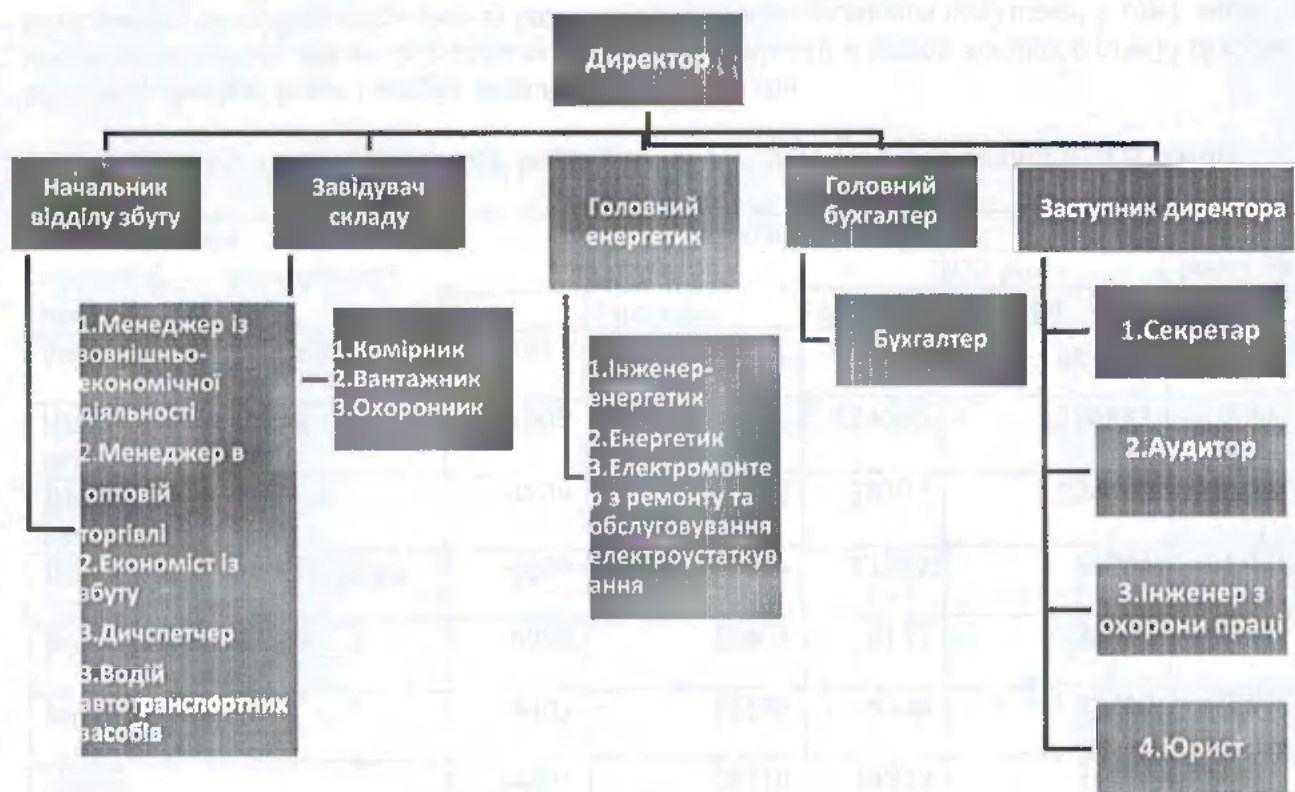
Директор

Начальник відділу збуту

Завідувач складу

Головний енергетик

Головний бухгалтер

Заступник директора

1.Менеджер із зовнішньо-економічної діяльності
2.Менеджер в оптовій торгівлі
2.Економіст із збуту
3.Дичспетчер
3.Водій автотранспортних засобів

1.Комірник
2.Вантажник
3.Охоронник

1.Інженер-енергетик
2.Енергетик
3.Електромонтер з ремонту та обслуговування електроустаткування

Бухгалтер

1.Секретар

2.Аудитор

3.Інженер з охорони праці

4.Юрист